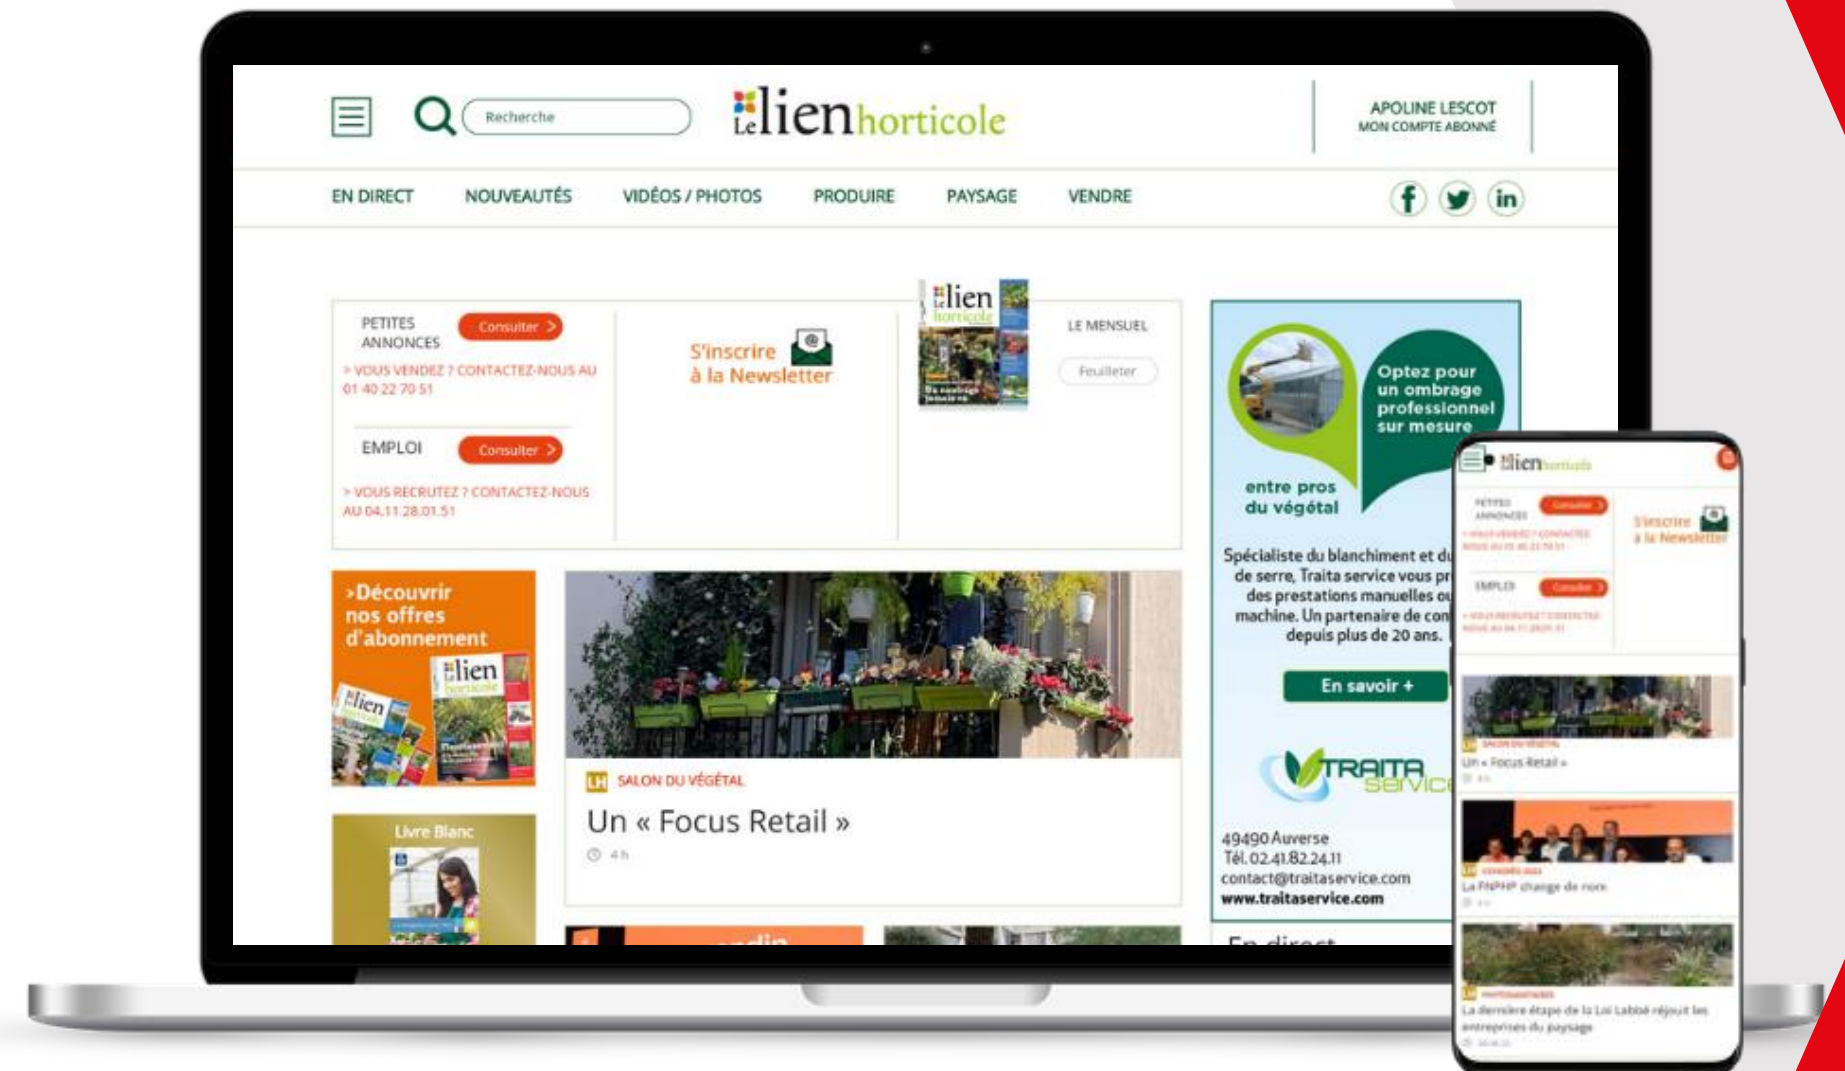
Recherche

Le lien horticole

APOLINE LESCOT
MON COMPTE ABONNÉ

EN DIRECT NOUVEAUTÉS VIDÉOS / PHOTOS PRODUIRE PAYSAGE VENDRE

PETITES ANNONCES Consulter >
> VOUS VENDEZ ? CONTACTEZ-NOUS AU 01 40 22 70 51

EMPLOI Consulter >
> VOUS RECRUTEZ ? CONTACTEZ-NOUS AU 04.11.28.01.51

S'inscrire à la Newsletter

Le lien horticole

LE MENSUEL
Feuilleter

Optez pour un ombrage professionnel sur mesure

entre pros du végétal

Spécialiste du blanchiment et du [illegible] de serre, Traita service vous pr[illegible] des prestations manuelles ou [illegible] machine. Un partenaire de con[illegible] depuis plus de 20 ans.

En savoir +

TRAITA service

49490 Auverse
Tél. 02.41.82.24.11
contact@traitaservice.com
www.traitaservice.com

>Découvrir nos offres d'abonnement

Le lien horticole

Livre Blanc

LH SALON DU VÉGÉTAL
Un « Focus Retail »
4 h

En direct

Le lien horticole

PETITES ANNONCES Consulter
EMPLOI Consulter

S'inscrire à la Newsletter

Un « Focus Retail »

La FNPHP change de nom

La dernière étape de la Loi Labbé réjouit les entreprises du paysage